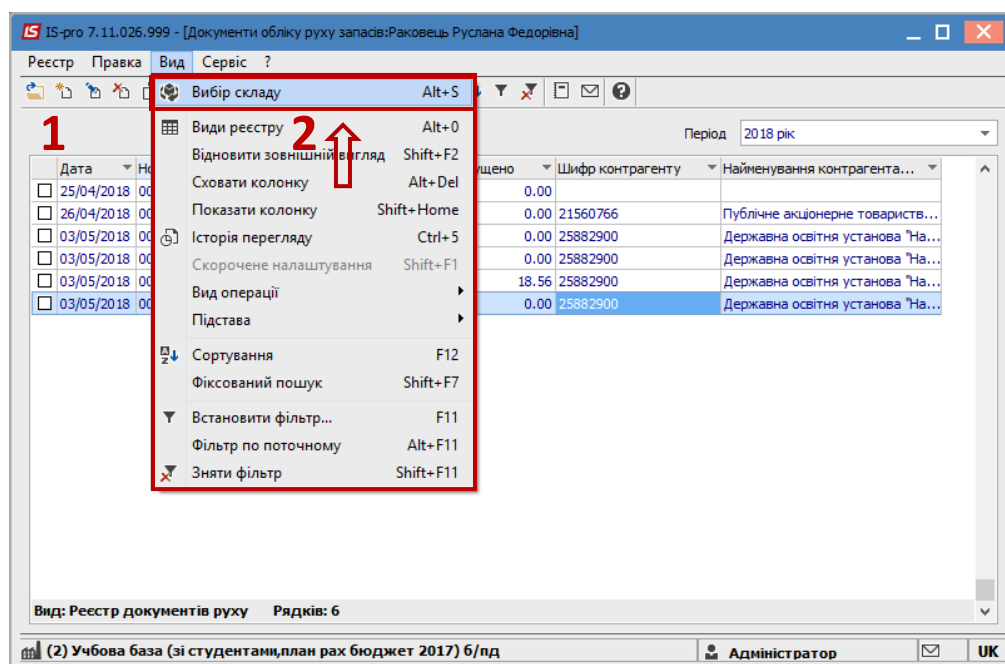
IS-pro 7.11.026.999 - [Документи обліку руху запасів:Раковець Руслана Федорівна]

Реєстр Правка Вид Сервіс ?

1

Період 2018 рік

| Дата | Но | ущено | Шифр контрагенту | Найменування контрагента... |
|---|---|---|---|---|
| 25/04/2018 | 00 | 0.00 | | |
| 26/04/2018 | 00 | 0.00 | 21560766 | Публічне акціонерне товарис... |
| 03/05/2018 | 00 | 0.00 | 25882900 | Державна освітня установа "На... |
| 03/05/2018 | 00 | 0.00 | 25882900 | Державна освітня установа "На... |
| 03/05/2018 | 00 | 18.56 | 25882900 | Державна освітня установа "На... |
| 03/05/2018 | 00 | 0.00 | 25882900 | Державна освітня установа "На... |

Вибір складу Alt+S
2
Види реєстру Alt+0
Відновити зовнішній вигляд Shift+F2
Сховати колонку Alt+Del
Показати колонку Shift+Home
Історія перегляду Ctrl+5
Скорочене налаштування Shift+F1
Вид операції
Підстава
Сортування F12
Фіксований пошук Shift+F7
Встановити фільтр... F11
Фільтр по поточному Alt+F11
Зняти фільтр Shift+F11

Вид: Реєстр документів руху Рядків: 6

(2) Учбова база (зі студентами,план рах бюджет 2017) б/пд Адміністратор UK